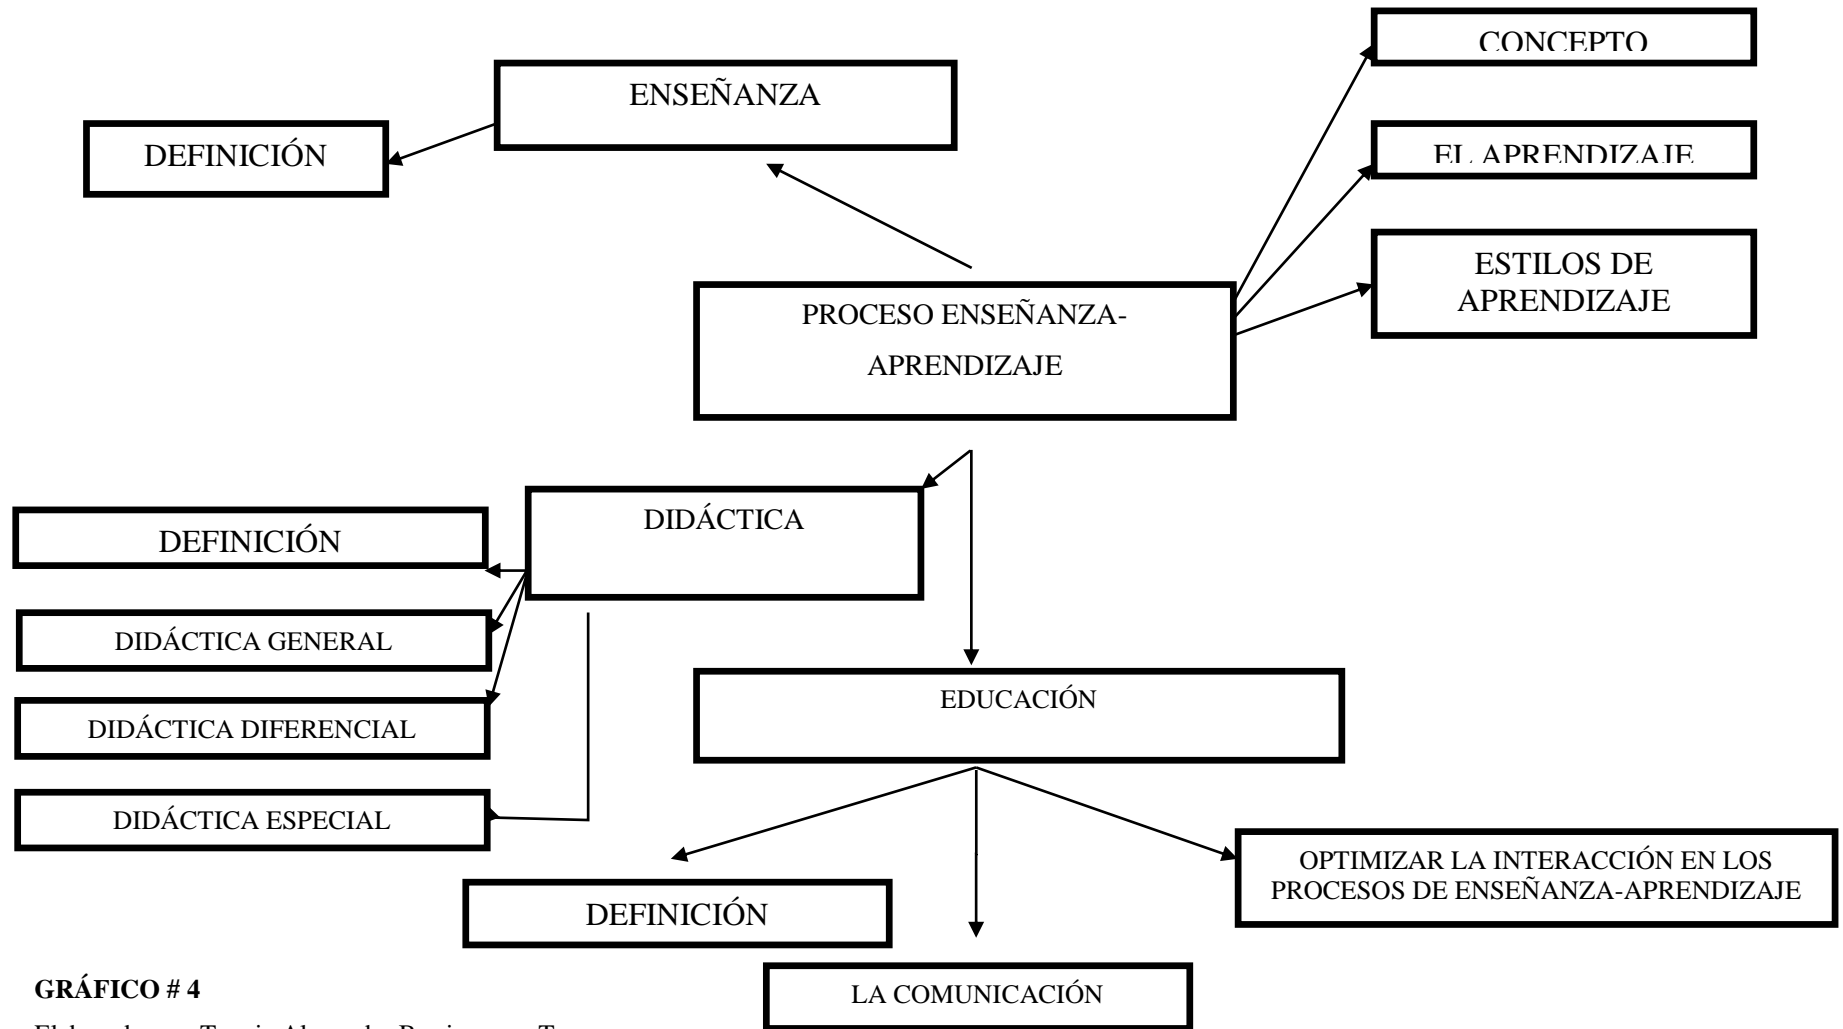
CONCEPTO

ENSEÑANZA

DEFINICIÓN

EL APRENDIZAJE

ESTILOS DE APRENDIZAJE

PROCESO ENSEÑANZA-APRENDIZAJE

DIDÁCTICA

DEFINICIÓN

DIDÁCTICA GENERAL

DIDÁCTICA DIFERENCIAL

DIDÁCTICA ESPECIAL

EDUCACIÓN

OPTIMIZAR LA INTERACCIÓN EN LOS PROCESOS DE ENSEÑANZA-APRENDIZAJE

DEFINICIÓN

LA COMUNICACIÓN

GRÁFICO # 4

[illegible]